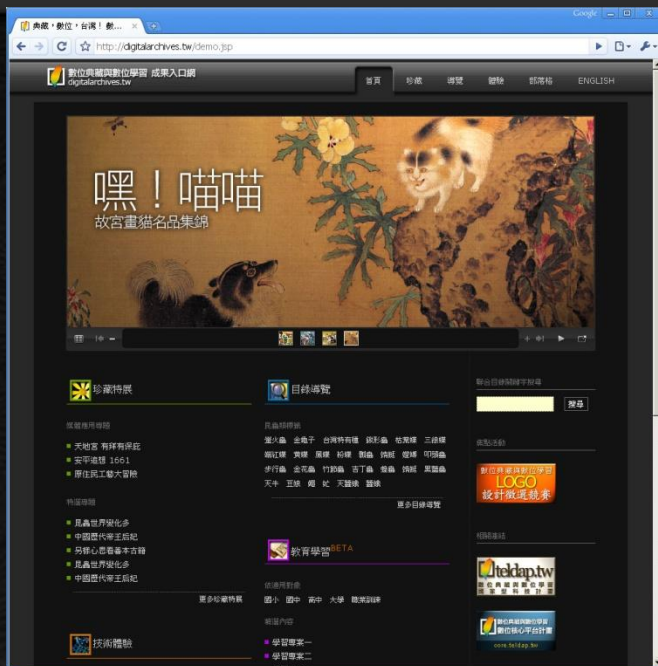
典藏，數位，台灣！數...

Google

http://digitalarchives.tw/demo.jsp

數位典藏與數位學習 成果入口網
digitalarchives.tw

首頁 | 珍藏 | 導覽 | 體驗 | 部落格 | ENGLISH

嘿！喵喵
故宮畫貓名品集錦

珍藏特展

我的推荐導覽

天地玄 有拜有保庇
安平追想 1661
原住民工藝大冒險

特選導覽

昆蟲世界變化多
中國歷代帝王后妃
另類心思看養本古籍
昆蟲世界變化多
中國歷代帝王后妃

更多珍藏特展

目錄導覽

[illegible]
蜜火蟲 金龜子 台灣特有種 鍬形蟲 吹葉蝶 三線蝶
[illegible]

更多目錄導覽

教育學習BETA

依適用對象
國小 國中 高中 大學 職業訓練

精選內容
學習專案一
學習專案二

技術體驗

聯合目錄關鍵字搜尋

搜尋

進行活動

數位典藏與數位學習
LOGO
設計徵選競賽

相關連結

teldap.tw
數位典藏與數位學習
國家型科技計畫

數位典藏與數位學習
數位核心平台計畫
core.teldap.tw